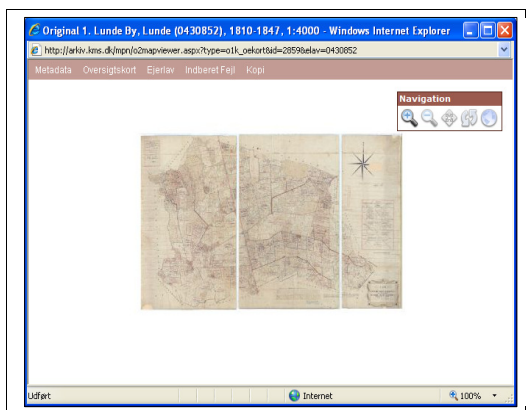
Original 1. Lunde By, Lunde (0430852), 1810-1847, 1:4000 - Windows Internet Explorer

http://arkiv.kms.dk/mpn/o2mapviewer.aspx?type=o1k_oekort&id=2859&elav=0430852

Metadata Oversigtskort Ejerlav Indberet Fejl Kopi

Navigation

Udført

Internet

100%